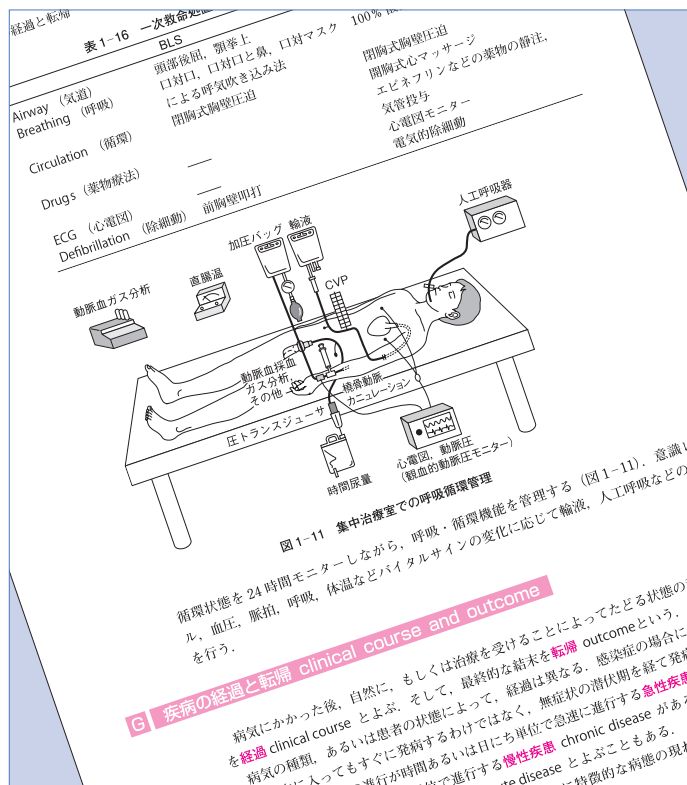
経過と転帰

表 1-16 一次救命処置

| | BLS | |
|---|---|---|
| Airway（気道） Breathing（呼吸） | 頭部後屈，顎挙上 口対口，口対口と鼻，口対マスク による呼気吹き込み法 | 100% |
| Circulation（循環） | 閉胸式胸壁圧迫 | 閉胸式胸壁圧迫 閉胸式心マッサージ |
| Drugs（薬物療法） | — | エピネフリンなどの薬物の静注， 気管投与 |
| ECG（心電図） Defibrillation（除細動） | — 前胸壁叩打 | 心電図モニター 電気的除細動 |

加圧バッグ　輸液　人工呼吸器

動脈血ガス分析　直腸温　CVP

動脈血採血 ガス分析， その他　橈骨動脈 カニューレーション

圧トランスジューサ

心電図，動脈圧 （観血的動脈圧モニター）

時間尿量

図 1-11　集中治療室での呼吸循環管理

循環状態を 24 時間モニターしながら，呼吸・循環機能を管理する（図 1-11）。意識レ ル，血圧，脈拍，呼吸，体温などバイタルサインの変化に応じて輸液，人工呼吸などの を行う。

G 疾病の経過と転帰 clinical course and outcome

病気にかかった後，自然に，もしくは治療を受けることによってたどる状態の を経過 clinical course とよぶ。そして，最終的な結末を転帰 outcome という。 病気の種類，あるいは患者の状態によって，経過は異なる。感染症の場合に に入ってもすぐに発病するわけではなく，無症状の潜伏期を経て発病 進行が時間あるいは日にち単位で急速に進行する急性疾患 で進行する慢性疾患 chronic disease があ te disease とよぶこともある。 に特徴的な病態の現れ